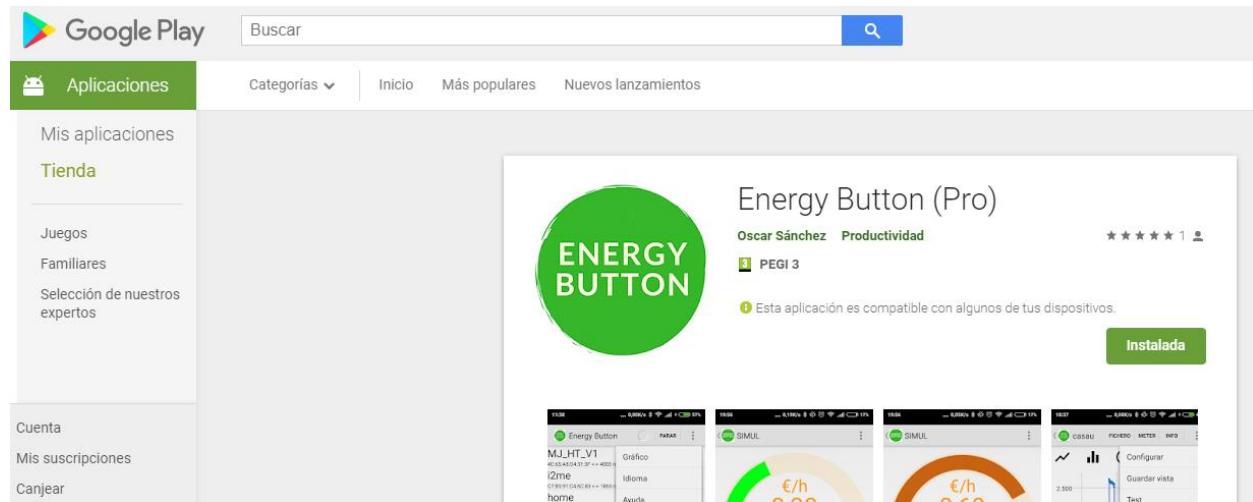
Google Play

Buscar

Aplicaciones

Categorías

Inicio

Más populares

Nuevos lanzamientos

Mis aplicaciones

Tienda

Juegos

Familiares

Selección de nuestros expertos

Cuenta

Mis suscripciones

Canjear

ENERGY BUTTON

Energy Button (Pro)

Oscar Sánchez Productividad

★★★★★ 1

3 PEGI 3

Esta aplicación es compatible con algunos de tus dispositivos.

Instalada

Energy Button

PARAR

MJ_HT_V1

Gráfico

i2me

Idioma

home

Ayuda

SIMUL

€/h

SIMUL

€/h

casau

FICHERO

METER

INFO

Configurar

Guardar vista

2.500

Test